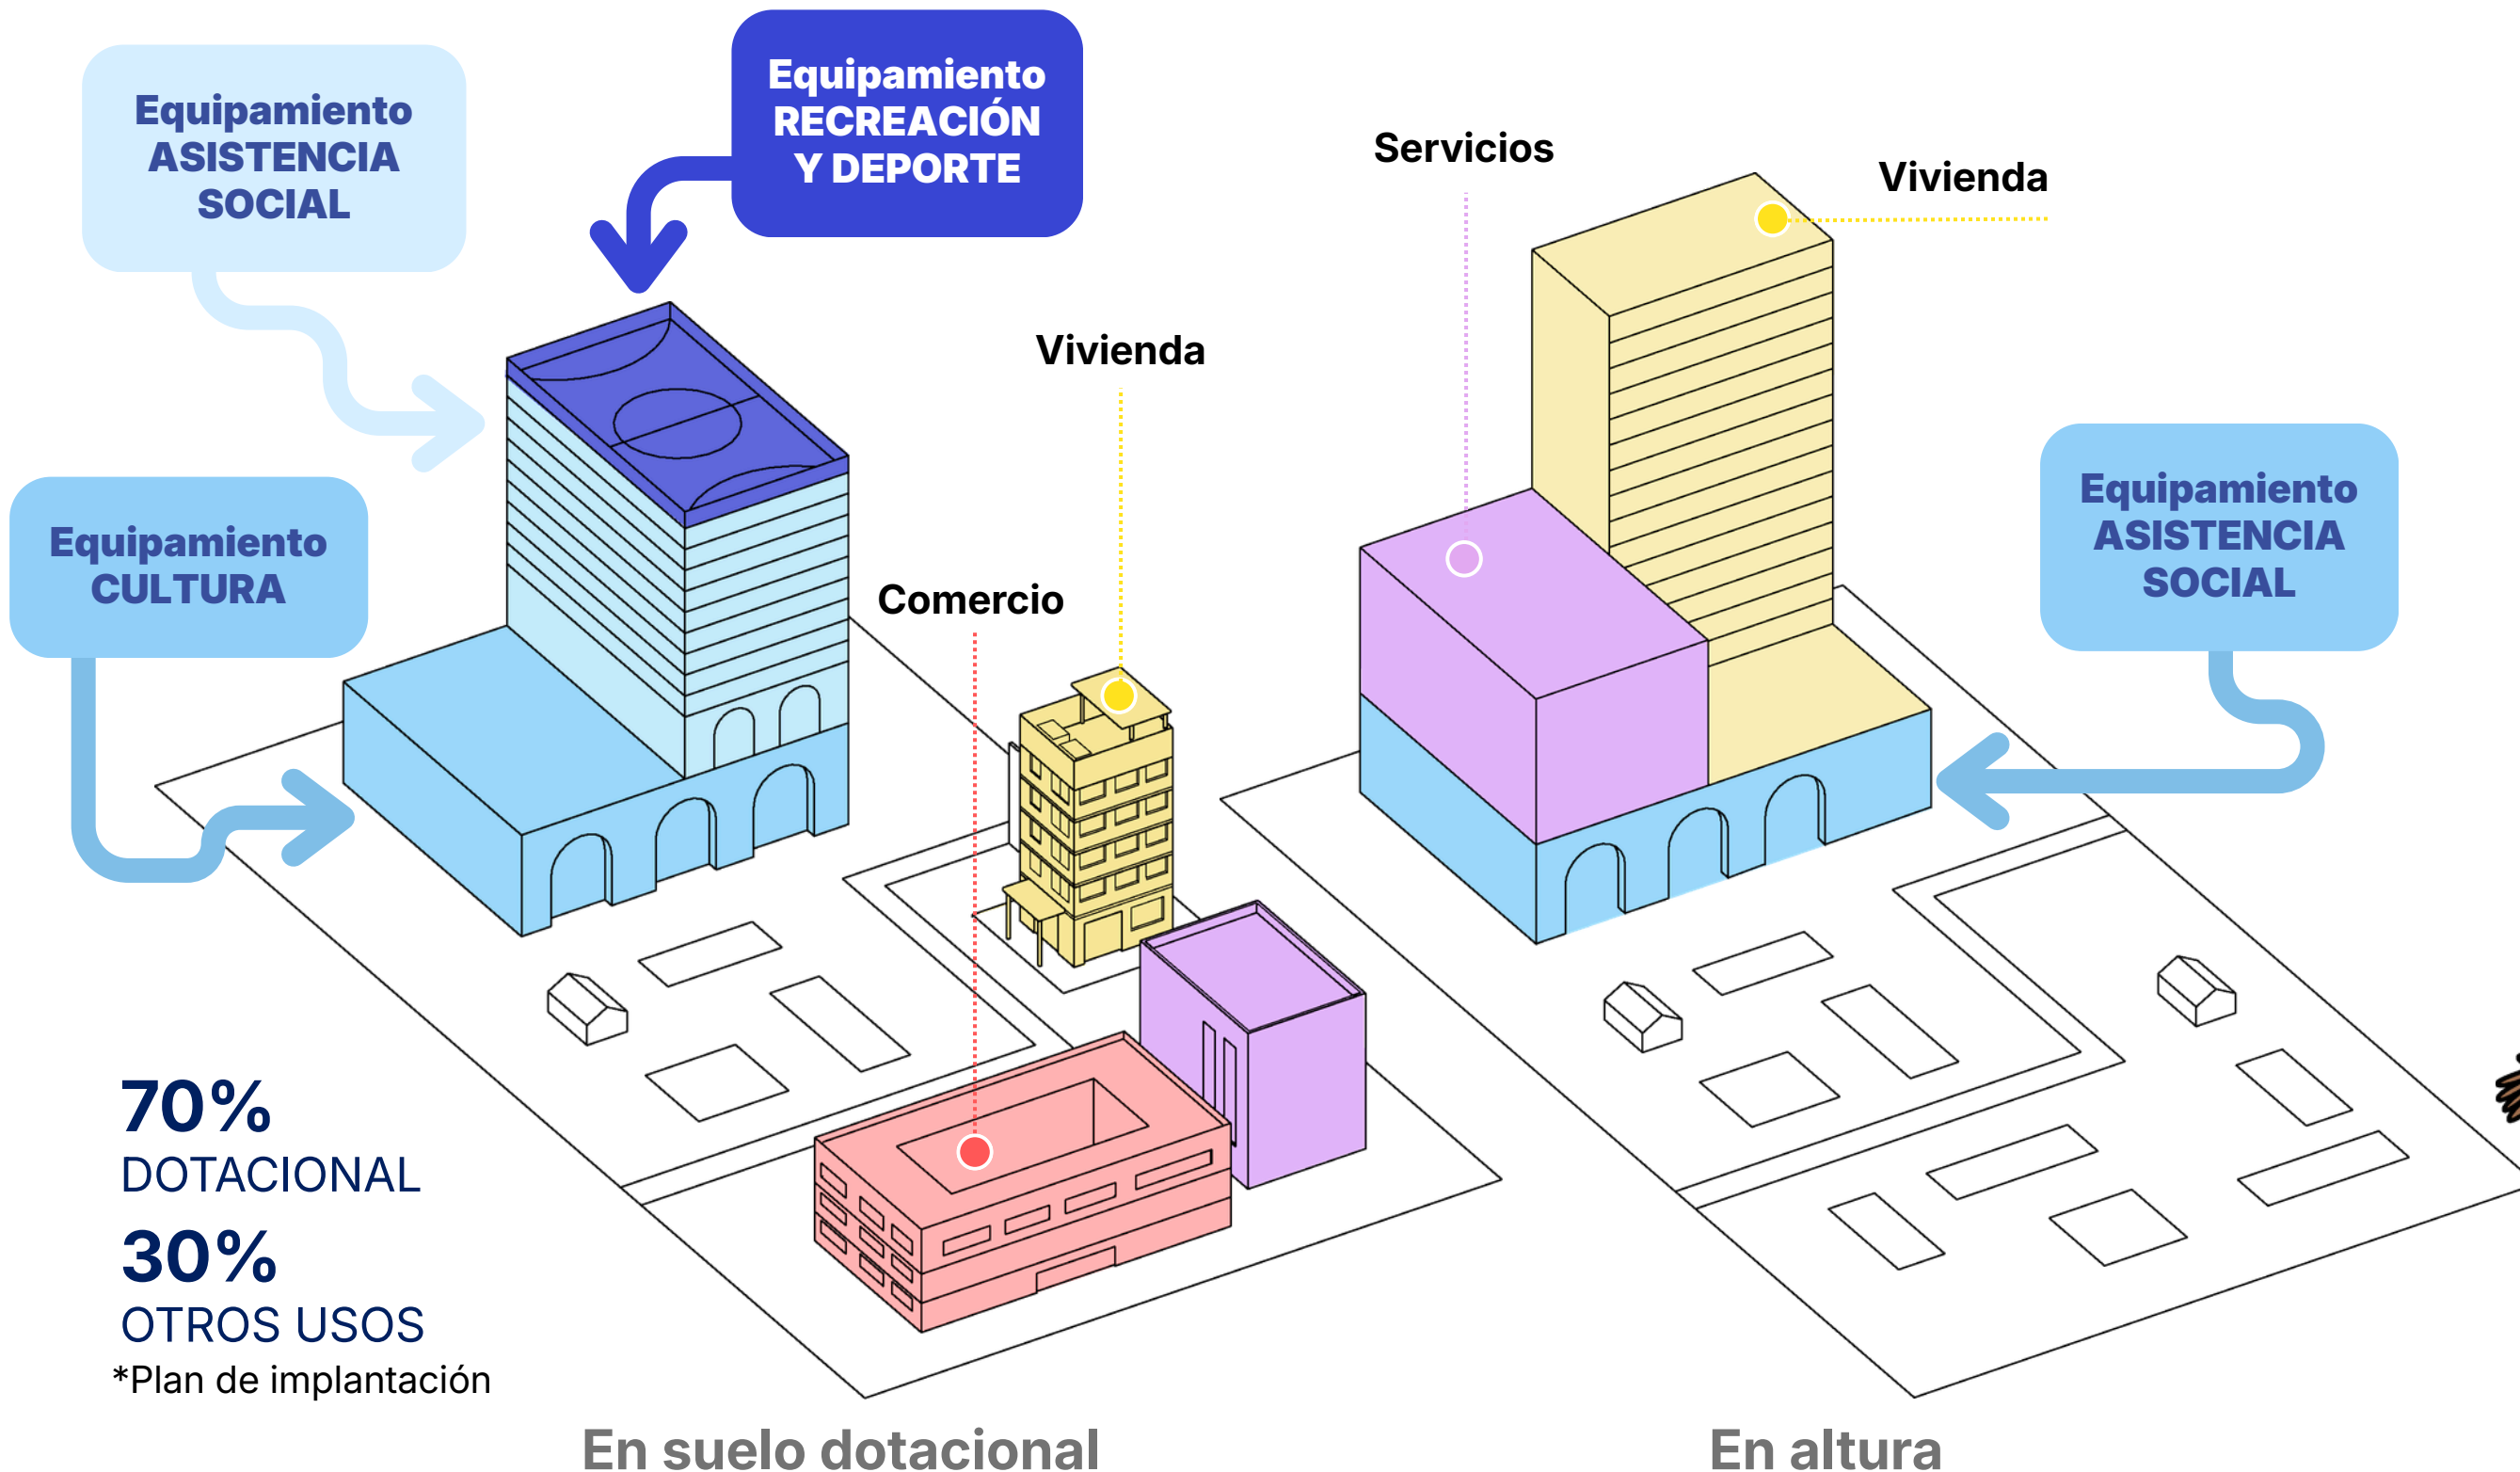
Equipamiento
ASISTENCIA
SOCIAL

Equipamiento
RECREACIÓN
Y DEPORTE

Servicios

Vivienda

Vivienda

Equipamiento
CULTURA

Comercio

Equipamiento
ASISTENCIA
SOCIAL

70%
DOTACIONAL

30%
OTROS USOS

*Plan de implantación

En suelo dotacional

En altura